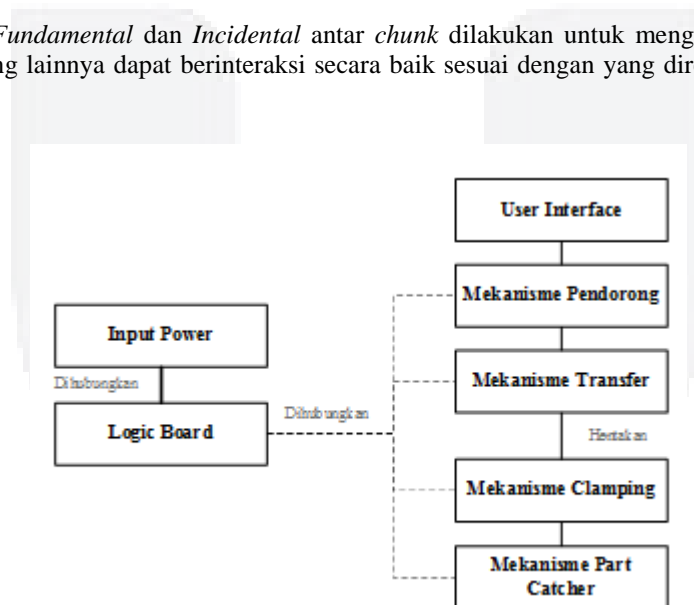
*Fundamental* dan *Incidental* antar *chunk* dilakukan untuk meng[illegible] g lainnya dapat berinteraksi secara baik sesuai dengan yang dir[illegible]

User Interface

Mekanisme Pendorong

Input Power

Dihubungkan

Mekanisme Transfer

Dihubungkan

Logic Board

Hentakan

Mekanisme Clamping

Mekanisme Part Catcher